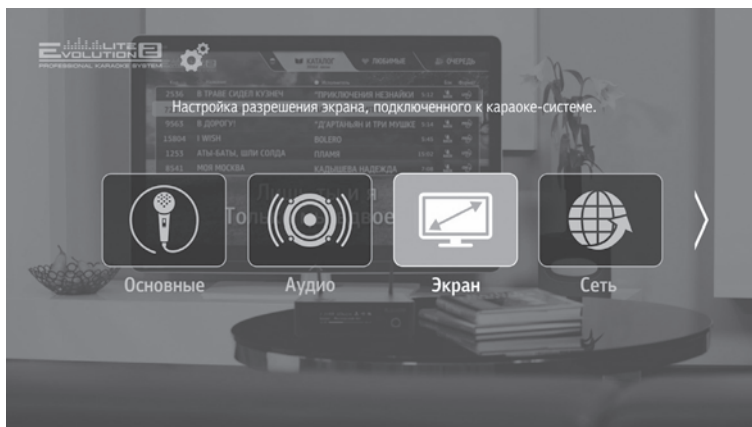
EVOLUTION LITE 2
PROFESSIONAL KARAOKE SYSTEM

КАТАЛОГ ЛЮБИМЫЕ ОЧЕРЕДЬ

2596 В ТРАВЕ СИДЕЛ КУЗНЕЧ "ПРИКЛЮЧЕНИЯ НЕЗНАЙКИ
9563 В ДОРОГУ! "Д'АРТАНЬЯН И ТРИ МУШКЕ
15804 I WISH BOLERO
1253 АТЫ-БАТЫ, ШЛИ СОЛДА ПЛАМЯ
8541 МОЯ МОСКВА КАДЫШЕВА НАДЕЖДА

Настройка разрешения экрана, подключенного к караоке-системе.

Основные
Аудио
Экран
Сеть